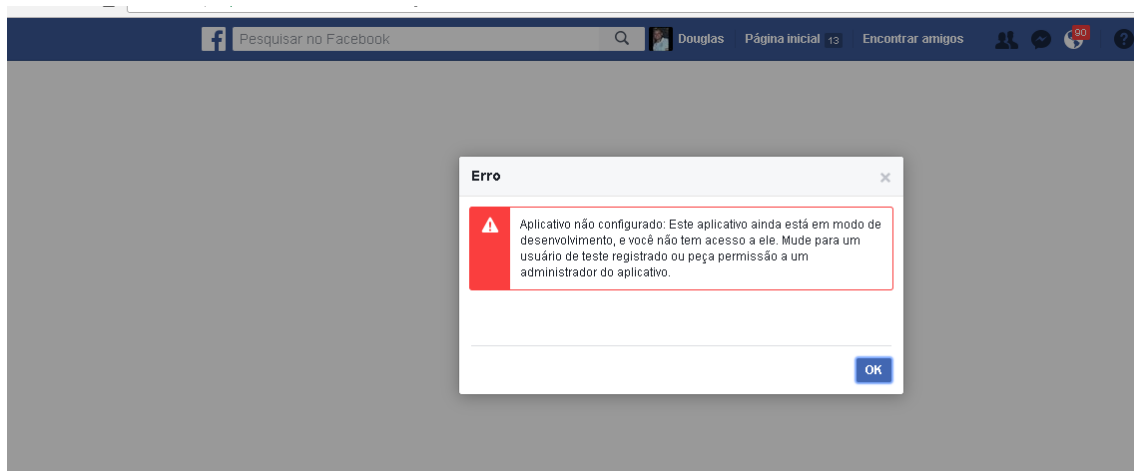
Pesquisar no Facebook

Douglas Página inicial 13 Encontrar amigos 90

Erro

×

Aplicativo não configurado: Este aplicativo ainda está em modo de desenvolvimento, e você não tem acesso a ele. Mude para um usuário de teste registrado ou peça permissão a um administrador do aplicativo.

OK